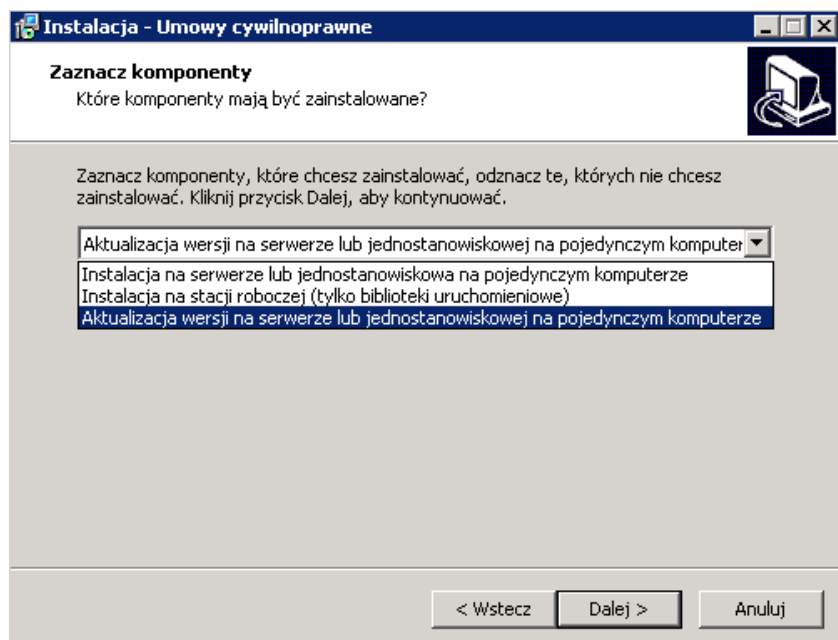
Instalacja - Umowy cywilnoprawne

Zaznacz komponenty
Które komponenty mają być zainstalowane?

Zaznacz komponenty, które chcesz zainstalować, odznacz te, których nie chcesz zainstalować. Kliknij przycisk Dalej, aby kontynuować.

Aktualizacja wersji na serwerze lub jednostanowiskowej na pojedynczym komputer

Instalacja na serwerze lub jednostanowiskowa na pojedynczym komputerze
Instalacja na stacji roboczej (tylko biblioteki uruchomieniowe)
Aktualizacja wersji na serwerze lub jednostanowiskowej na pojedynczym komputerze

< Wstecz | Dalej > | Anuluj